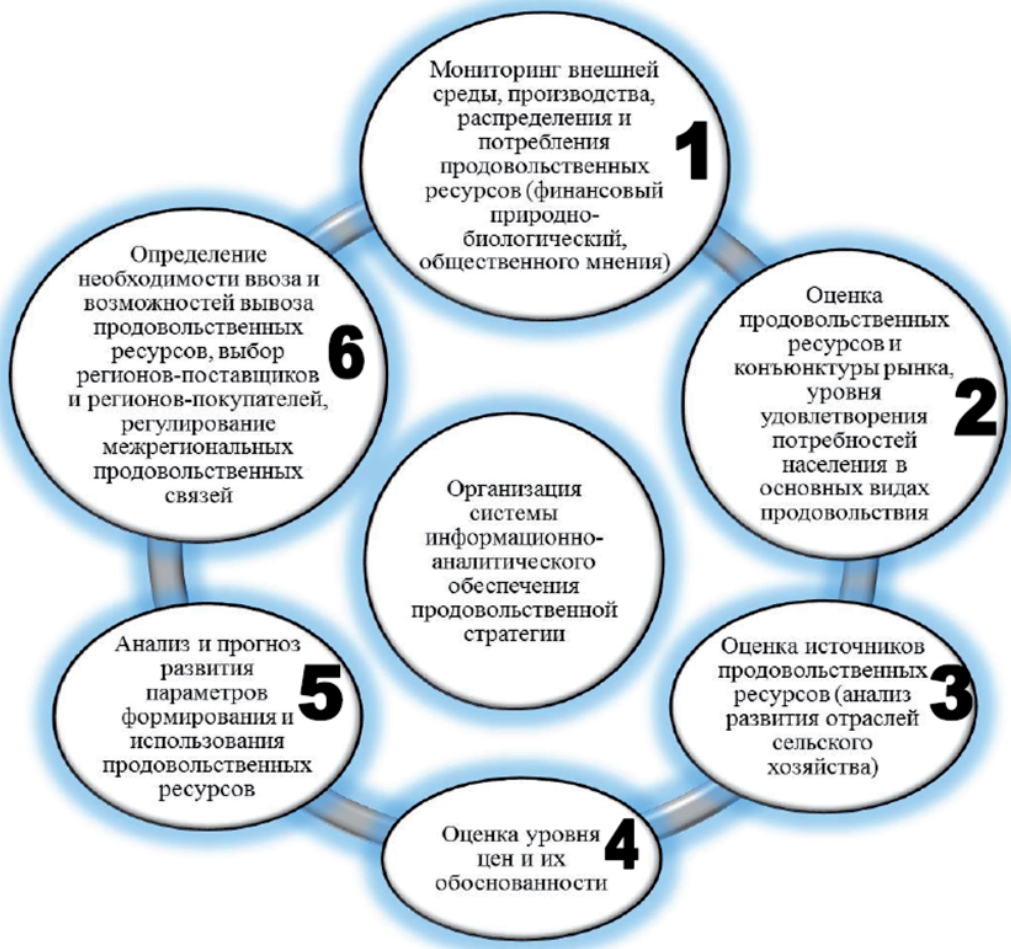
Мониторинг внешней среды, производства, распределения и потребления продовольственных ресурсов (финансовый природно-биологический, общественного мнения)

1

Оценка продовольственных ресурсов и конъюнктуры рынка, уровня удовлетворения потребностей населения в основных видах продовольствия

2

Оценка источников продовольственных ресурсов (анализ развития отраслей сельского хозяйства)

3

Оценка уровня цен и их обоснованности

4

Анализ и прогноз развития параметров формирования и использования продовольственных ресурсов

5

Определение необходимости ввоза и возможностей вывоза продовольственных ресурсов, выбор регионов-поставщиков и регионов-покупателей, регулирование межрегиональных продовольственных связей

6

Организация системы информационно-аналитического обеспечения продовольственной стратегии